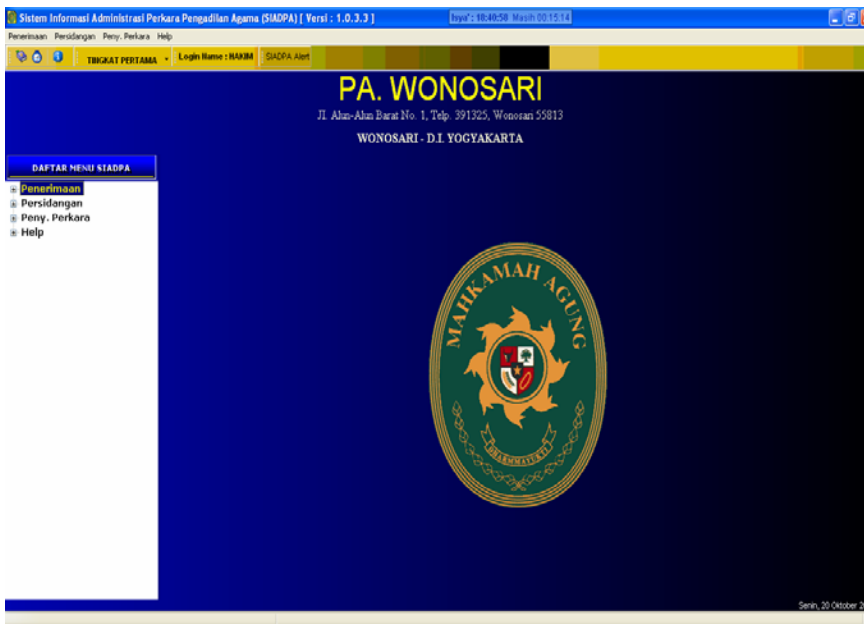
Sistem Informasi Administrasi Perkara Pengadilan Agama (SIADPA) [ Versi : 1.0.3.3 ]

Isya' : 18:40:58 Masih 00:15:14

Penerimaan Persidangan Peny. Perkara Help

TINGKAT PERTAMA Login Name : HAKIM SIADPA Alert

PA. WONOSARI

Jl. Alun-Alun Barat No. 1, Telp. 391325, Wonosari 55813

WONOSARI - D.I. YOGYAKARTA

DAFTAR MENU SIADPA

Penerimaan
Persidangan
Peny. Perkara
Help

MAHKAMAH AGUNG

DHARMMAYUKTI

Senin, 20 Oktober 2